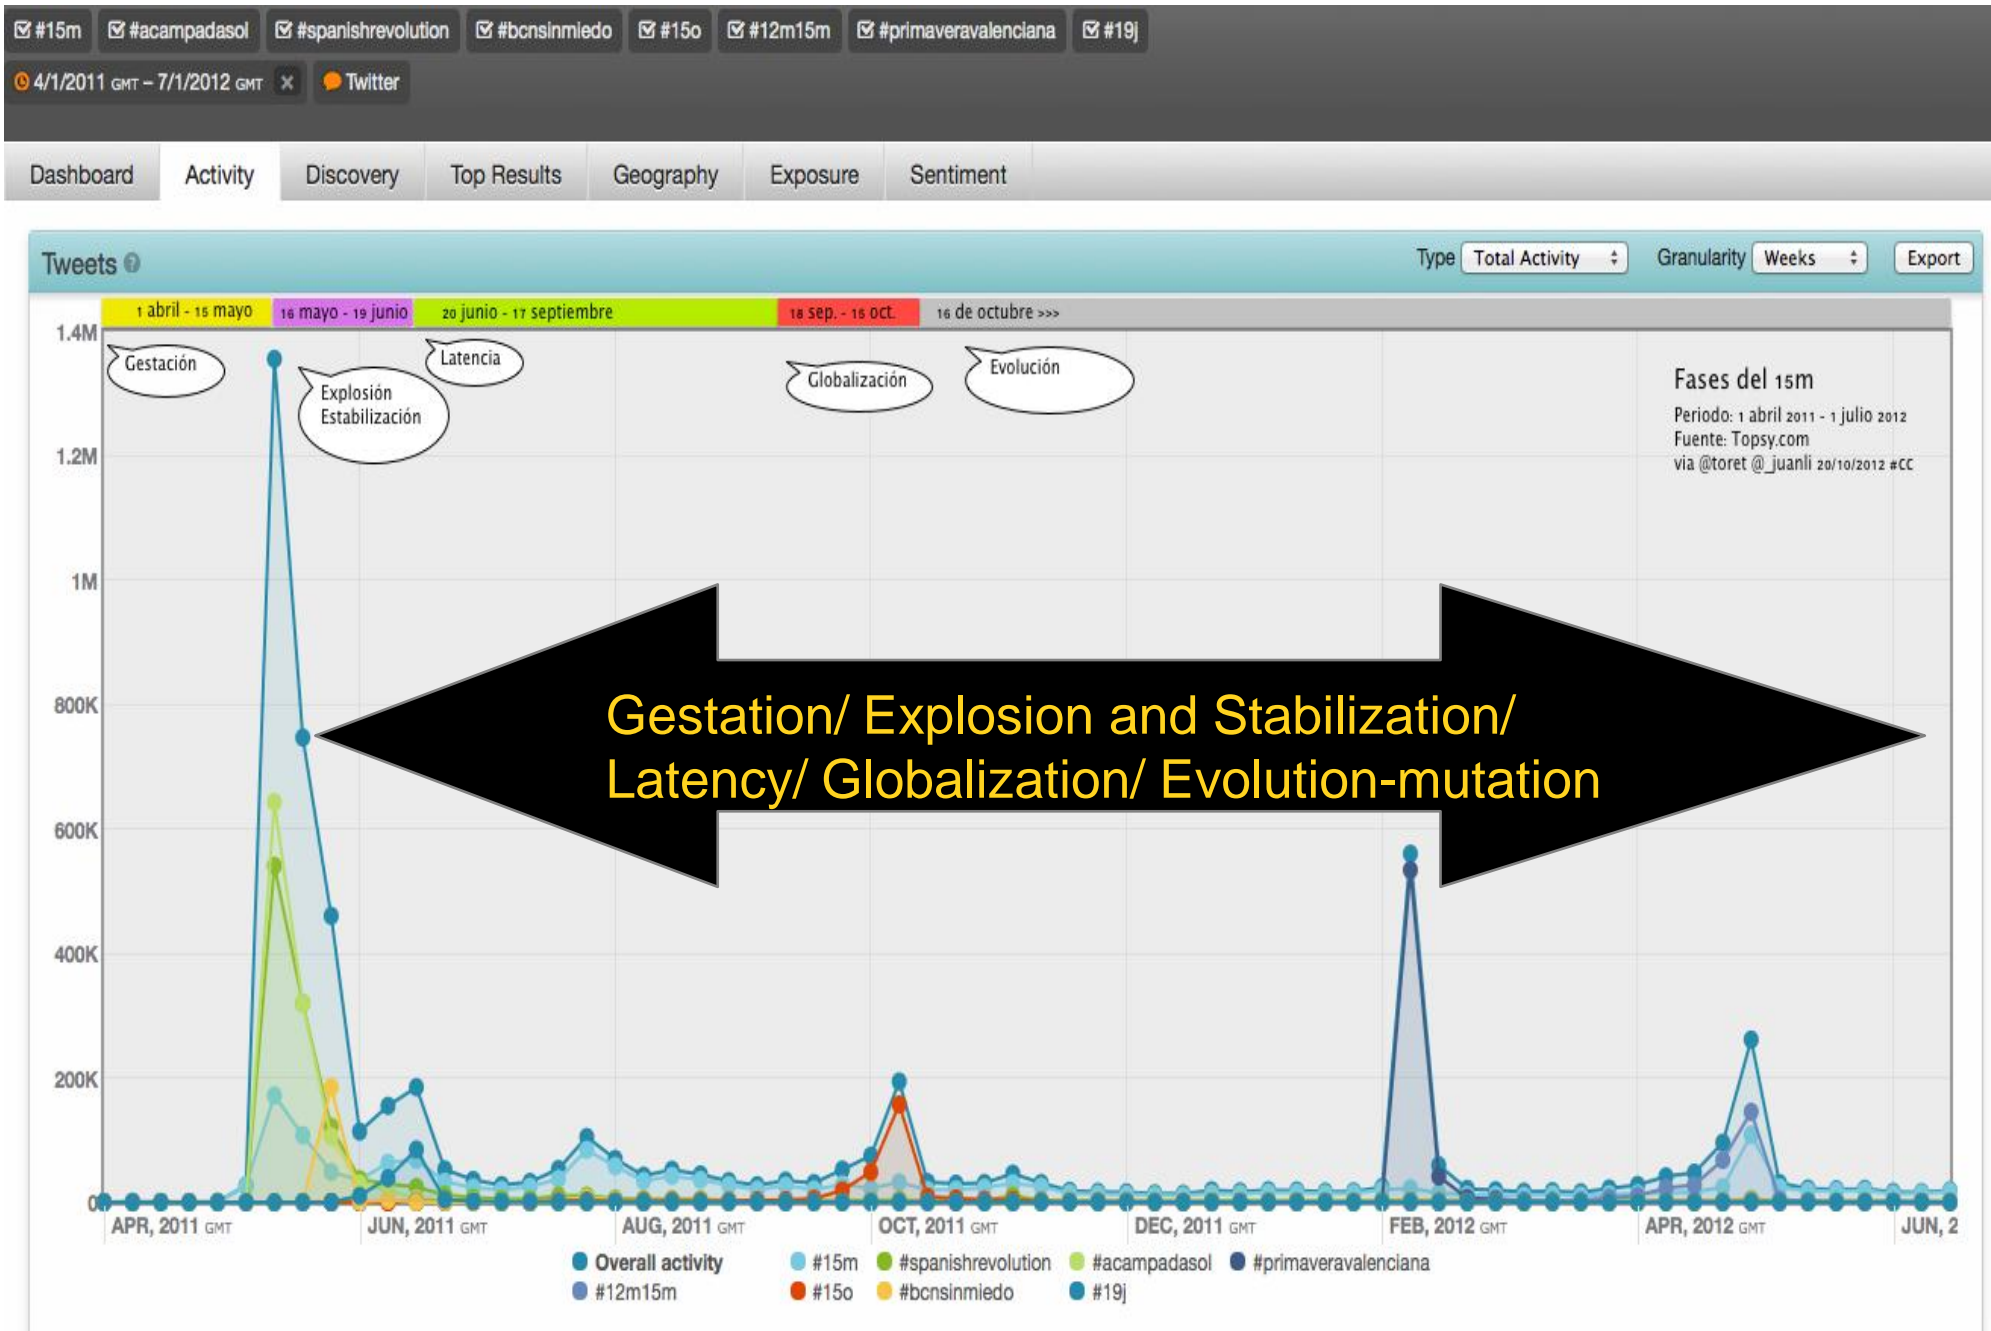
☑ #15m ☑ #acampadasol ☑ #spanishrevolution ☑ #bcnsinmiedo ☑ #15o ☑ #12m15m ☑ #primaveravalenciana ☑ #19j

4/1/2011 GMT – 7/1/2012 GMT × Twitter

Dashboard Activity Discovery Top Results Geography Exposure Sentiment

Tweets

Type Total Activity Granularity Weeks Export

1 abril - 15 mayo | 16 mayo - 19 junio | 20 junio - 17 septiembre | 18 sep. - 15 oct. | 16 de octubre >>>

Gestación

Explosión Estabilización

Latencia

Globalización

Evolución

Fases del 15m
Periodo: 1 abril 2011 - 1 julio 2012
Fuente: Topsy.com
via @toret @_juanli 20/10/2012 #CC

Gestation/ Explosion and Stabilization/ Latency/ Globalization/ Evolution-mutation

1.4M
1.2M
1M
800K
600K
400K
200K
0

APR, 2011 GMT JUN, 2011 GMT AUG, 2011 GMT OCT, 2011 GMT DEC, 2011 GMT FEB, 2012 GMT APR, 2012 GMT JUN, 2

Overall activity #15m #spanishrevolution #acampadasol #primaveravalenciana
#12m15m #15o #bcnsinmiedo #19j